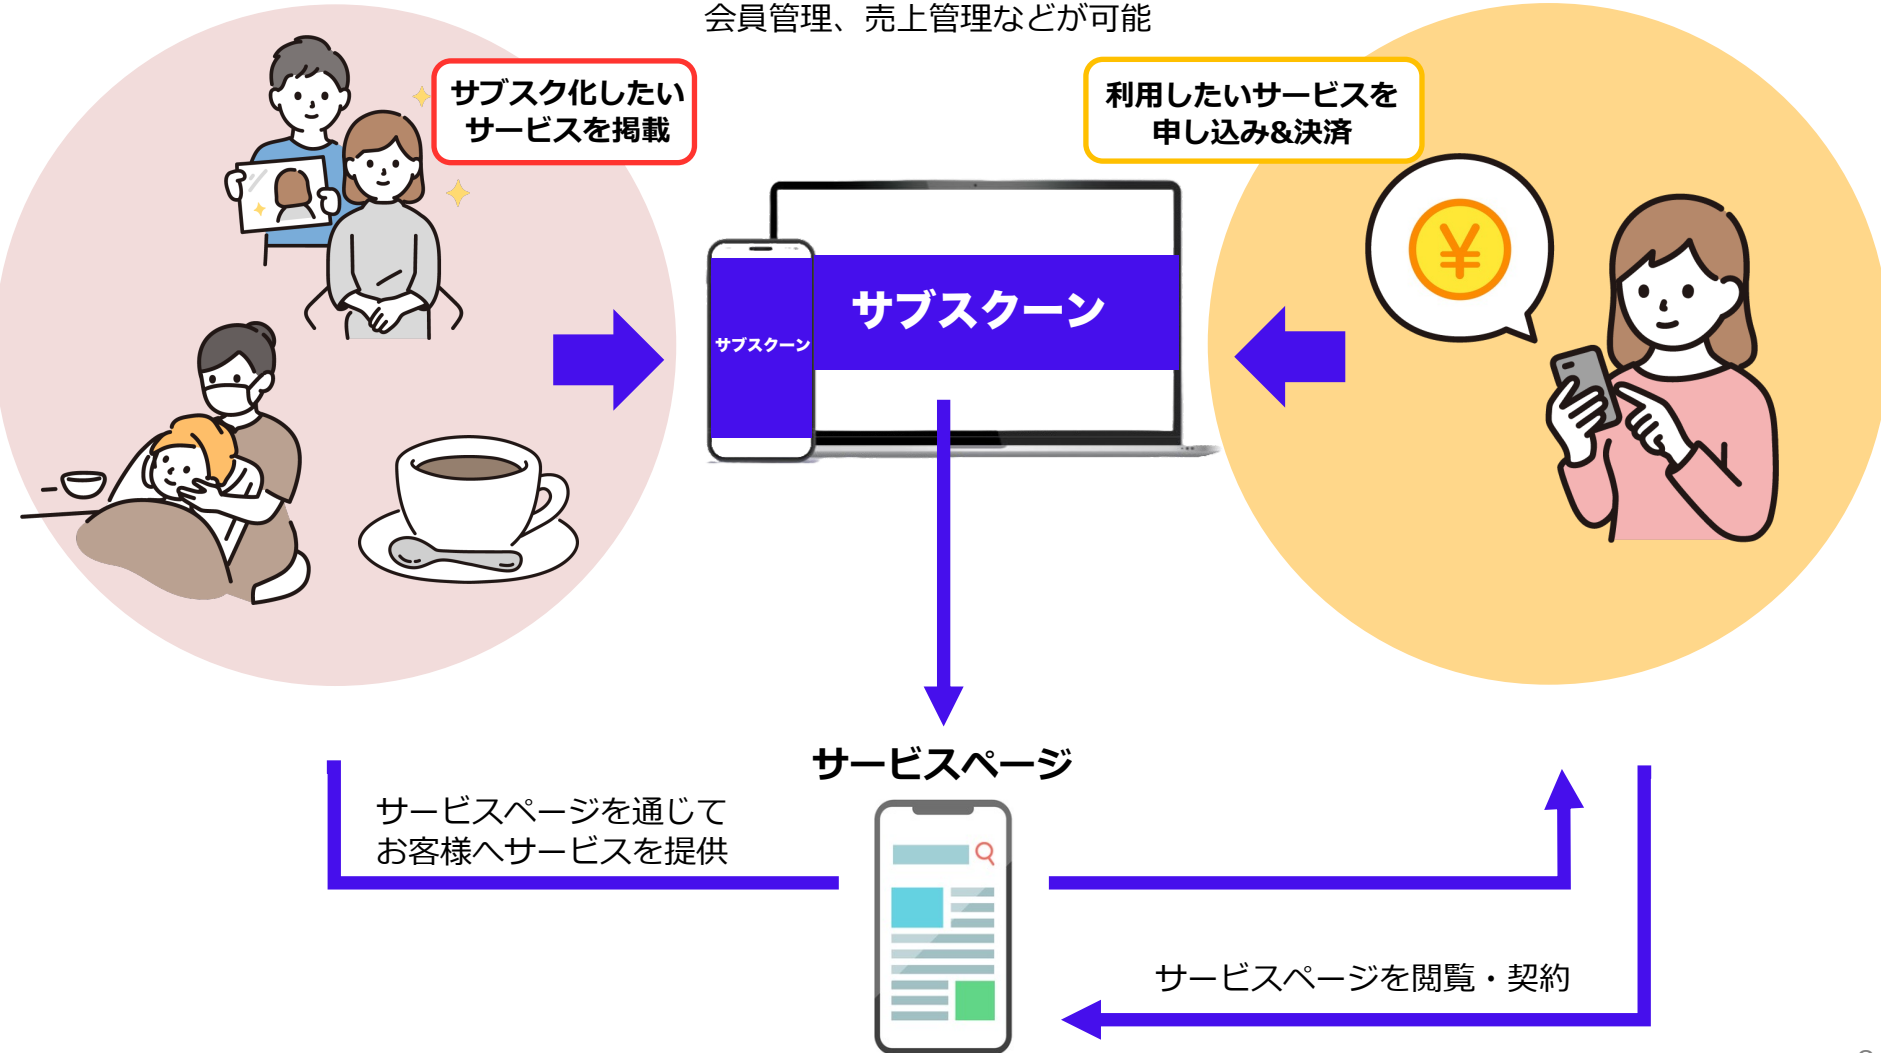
会員管理、売上管理などが可能

サブスク化したい
サービスを掲載

利用したいサービスを
申し込み&決済

サブスクーン

サブスクーン

¥

サービスページ

サービスページを通じて
お客様へサービスを提供

サービスページを閲覧・契約